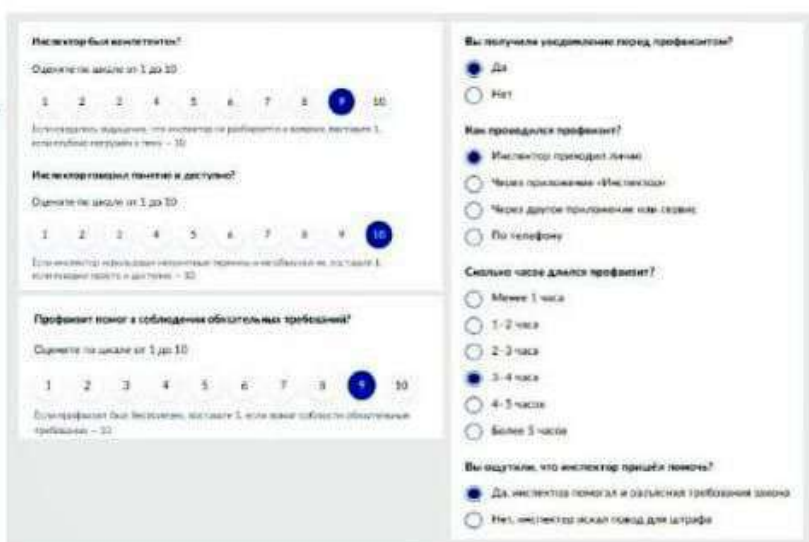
Инспектор был компетентен?

Оцените по шкале от 1 до 10

1 2 3 4 5 6 7 8 9 10

Если создалось ощущение, что инспектор не разбирается в вопросе, поставьте 1, если глубоко погружён в тему — 10

Инспектор говорил понятно и доступно?

Оцените по шкале от 1 до 10

1 2 3 4 5 6 7 8 9 10

Если инспектор использовал непонятные термины и не объяснял их, поставьте 1, если говорил просто и доступно — 10

Профвизит помог в соблюдении обязательных требований?

Оцените по шкале от 1 до 10

1 2 3 4 5 6 7 8 9 10

Если профвизит был бесполезен, поставьте 1, если помог соблюсти обязательные требования — 10

Вы получили уведомление перед профвизитом?

Да

Нет

Как проводился профвизит?

Инспектор приходил лично

Через приложение «Инспектор»

Через другое приложение или сервис

По телефону

Сколько часов длился профвизит?

Менее 1 часа

1-2 часа

2-3 часа

3-4 часа

4-5 часов

Более 5 часов

Вы ощутили, что инспектор пришёл помочь?

Да, инспектор помогал и разъяснял требования закона

Нет, инспектор искал повод для штрафа